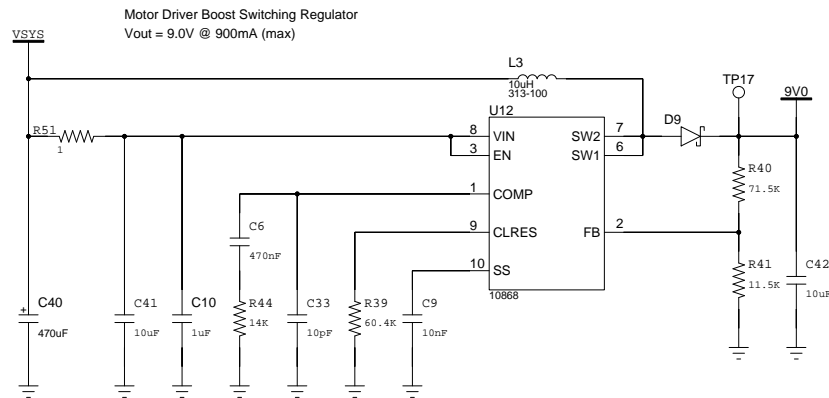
Motor Driver Boost Switching Regulator
Vout = 9.0V @ 900mA (max)

VSYS

L3
10uH
313-100

TP17

9V0

R51
1

U12

8 VIN
3 EN
1 COMP
9 CLRES
10 SS

SW2 7
SW1 6
FB 2

10868

D9

R40
71.5K

R41
11.5K

C42
10uF

C6
470nF

C40
470uF

C41
10uF

C10
1uF

R44
14K

C33
10pF

R39
60.4K

C9
10nF